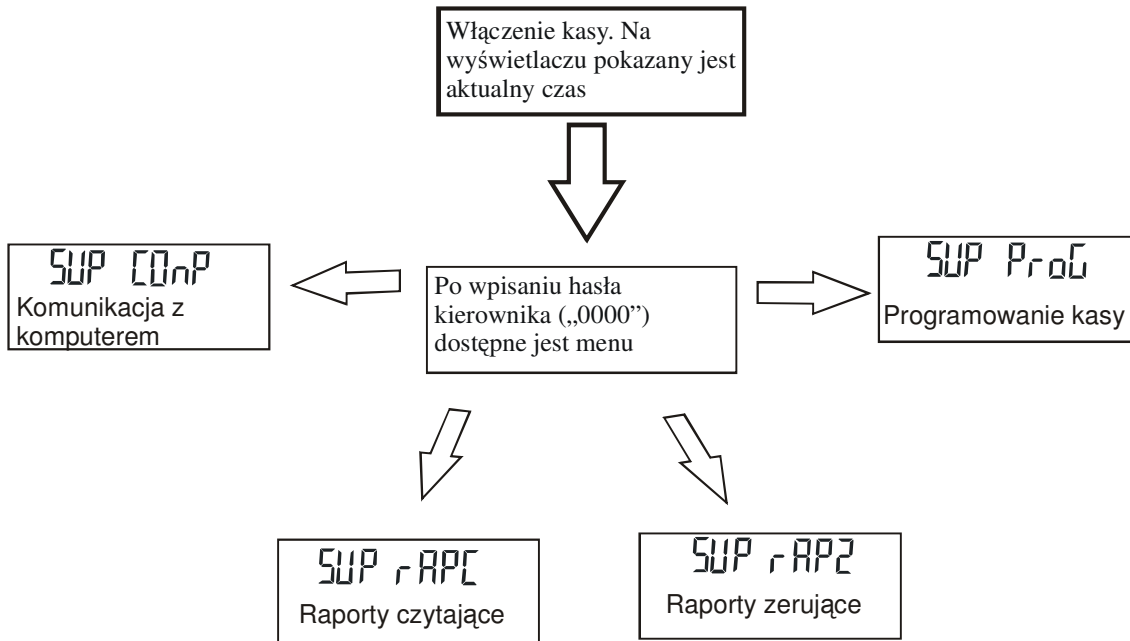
Włączenie kasy. Na wyświetlaczu pokazany jest aktualny czas

SUP COnP
Komunikacja z komputerem

Po wpisaniu hasła kierownika („0000”) dostępne jest menu

SUP ProG
Programowanie kasy

SUP rAPC
Raporty czytające

SUP rAPZ
Raporty zerujące